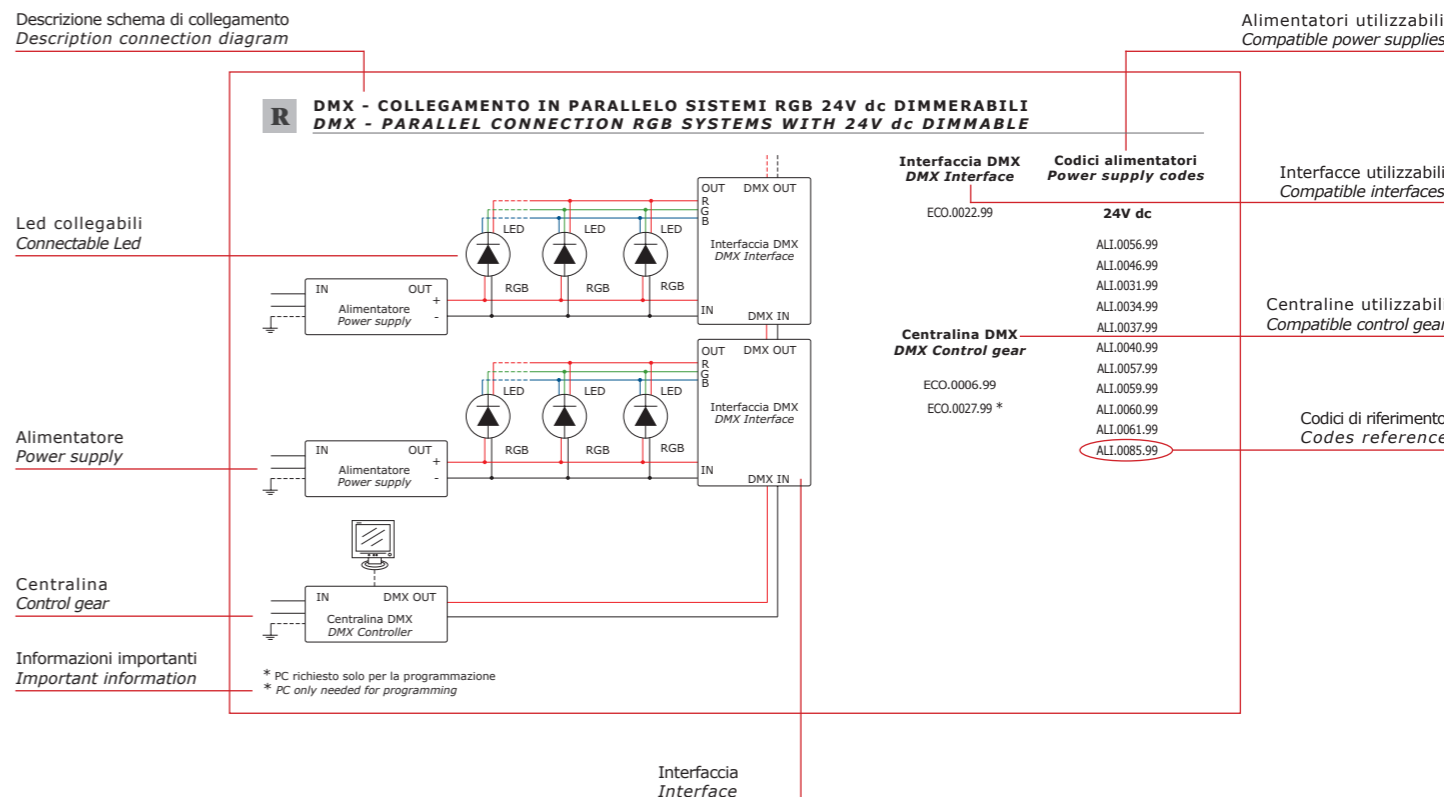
Descrizione schema di collegamento
*Description connection diagram*

Alimentatori utilizzabili
*Compatible power supplies*

R

**DMX - COLLEGAMENTO IN PARALLELO SISTEMI RGB 24V dc DIMMERABILI**
***DMX - PARALLEL CONNECTION RGB SYSTEMS WITH 24V dc DIMMABLE***

**Interfaccia DMX**
***DMX Interface***

**Codici alimentatori**
***Power supply codes***

Interfacce utilizzabili
*Compatible interfaces*

ECO.0022.99

**24V dc**

ALI.0056.99
ALI.0046.99
ALI.0031.99
ALI.0034.99
ALI.0037.99
ALI.0040.99
ALI.0057.99
ALI.0059.99
ALI.0060.99
ALI.0061.99
ALI.0085.99

Led collegabili
*Connectable Led*

OUT DMX OUT
R
G
B
LED LED LED
Interfaccia DMX
*DMX Interface*
RGB RGB RGB
IN OUT
Alimentatore
*Power supply*
+
-
IN
DMX IN

Centraline utilizzabili
*Compatible control gear*

**Centralina DMX**
***DMX Control gear***

ECO.0006.99
ECO.0027.99 *

Codici di riferimento
*Codes reference*

OUT DMX OUT
R
G
B
LED LED LED
Interfaccia DMX
*DMX Interface*
RGB RGB RGB
IN OUT
Alimentatore
*Power supply*
+
-
IN
DMX IN

Alimentatore
*Power supply*

Centralina
*Control gear*

IN DMX OUT
Centralina DMX
*DMX Controller*

Informazioni importanti
*Important information*

* PC richiesto solo per la programmazione
* *PC only needed for programming*

Interfaccia
*Interface*